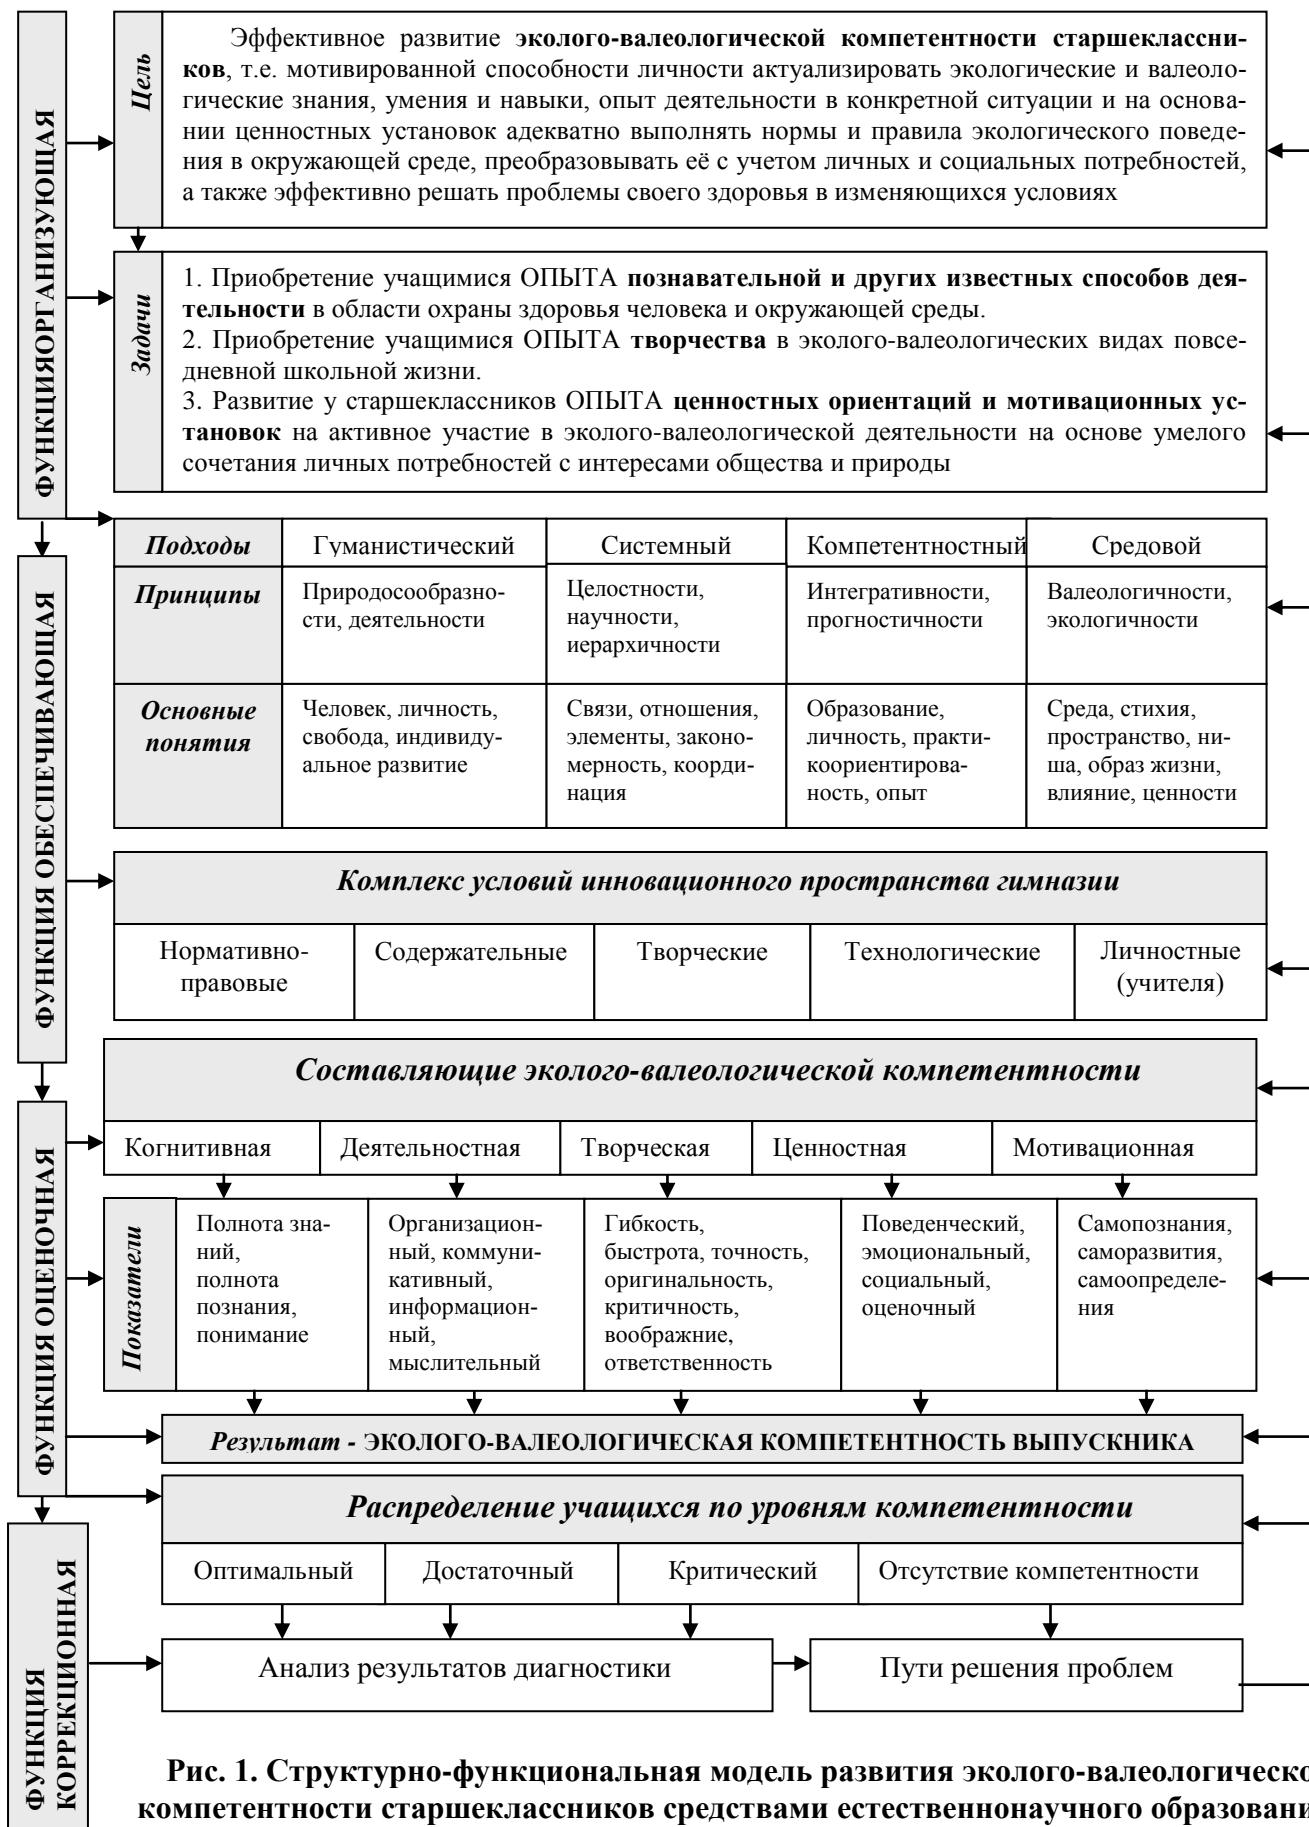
ФУНКЦИЯОРГАНИЗУЮЩАЯ

Цель

Эффективное развитие эколого-валеологической компетентности старшеклассников, т.е. мотивированной способности личности актуализировать экологические и валеологические знания, умения и навыки, опыт деятельности в конкретной ситуации и на основании ценностных установок адекватно выполнять нормы и правила экологического поведения в окружающей среде, преобразовывать её с учетом личных и социальных потребностей, а также эффективно решать проблемы своего здоровья в изменяющихся условиях

Задачи

1. Приобретение учащимися ОПЫТА познавательной и других известных способов деятельности в области охраны здоровья человека и окружающей среды.
2. Приобретение учащимися ОПЫТА творчества в эколого-валеологических видах повседневной школьной жизни.
3. Развитие у старшеклассников ОПЫТА ценностных ориентаций и мотивационных установок на активное участие в эколого-валеологической деятельности на основе умелого сочетания личных потребностей с интересами общества и природы

ФУНКЦИЯ ОБЕСПЕЧИВАЮЩАЯ

| Подходы | Гуманистический | Системный | Компетентностный | Средовой |
|---|---|---|---|---|
| Принципы | Природосообразности, деятельности | Целостности, научности, иерархичности | Интегративности, прогностичности | Валеологичности, экологичности |
| Основные понятия | Человек, личность, свобода, индивидуальное развитие | Связи, отношения, элементы, закономерность, координация | Образование, личность, практикоориентированость, опыт | Среда, стихия, пространство, ниша, образ жизни, влияние, ценности |

Комплекс условий инновационного пространства гимназии

| Нормативно-правовые | Содержательные | Творческие | Технологические | Личностные (учителя) |
|---|---|---|---|---|

ФУНКЦИЯ ОЦЕНОЧНАЯ

Составляющие эколого-валеологической компетентности

| Когнитивная | Деятельностная | Творческая | Ценностная | Мотивационная |
|---|---|---|---|---|

Показатели

| Полнота знаний, полнота познания, понимание | Организационный, коммуникативный, информационный, мыслительный | Гибкость, быстрота, точность, оригинальность, критичность, вообржение, ответственность | Поведенческий, эмоциональный, социальный, оценочный | Самопознания, саморазвития, самоопределения |
|---|---|---|---|---|

Результат - ЭКОЛОГО-ВАЛЕОЛОГИЧЕСКАЯ КОМПЕТЕНТНОСТЬ ВЫПУСКНИКА

Распределение учащихся по уровням компетентности

| Оптимальный | Достаточный | Критический | Отсутствие компетентности |
|---|---|---|---|

ФУНКЦИЯ КОРРЕКЦИОННАЯ

Анализ результатов диагностики

Пути решения проблем

Рис. 1. Структурно-функциональная модель развития эколого-валеологическо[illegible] компетентности старшеклассников средствами естественнонаучного образовани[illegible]